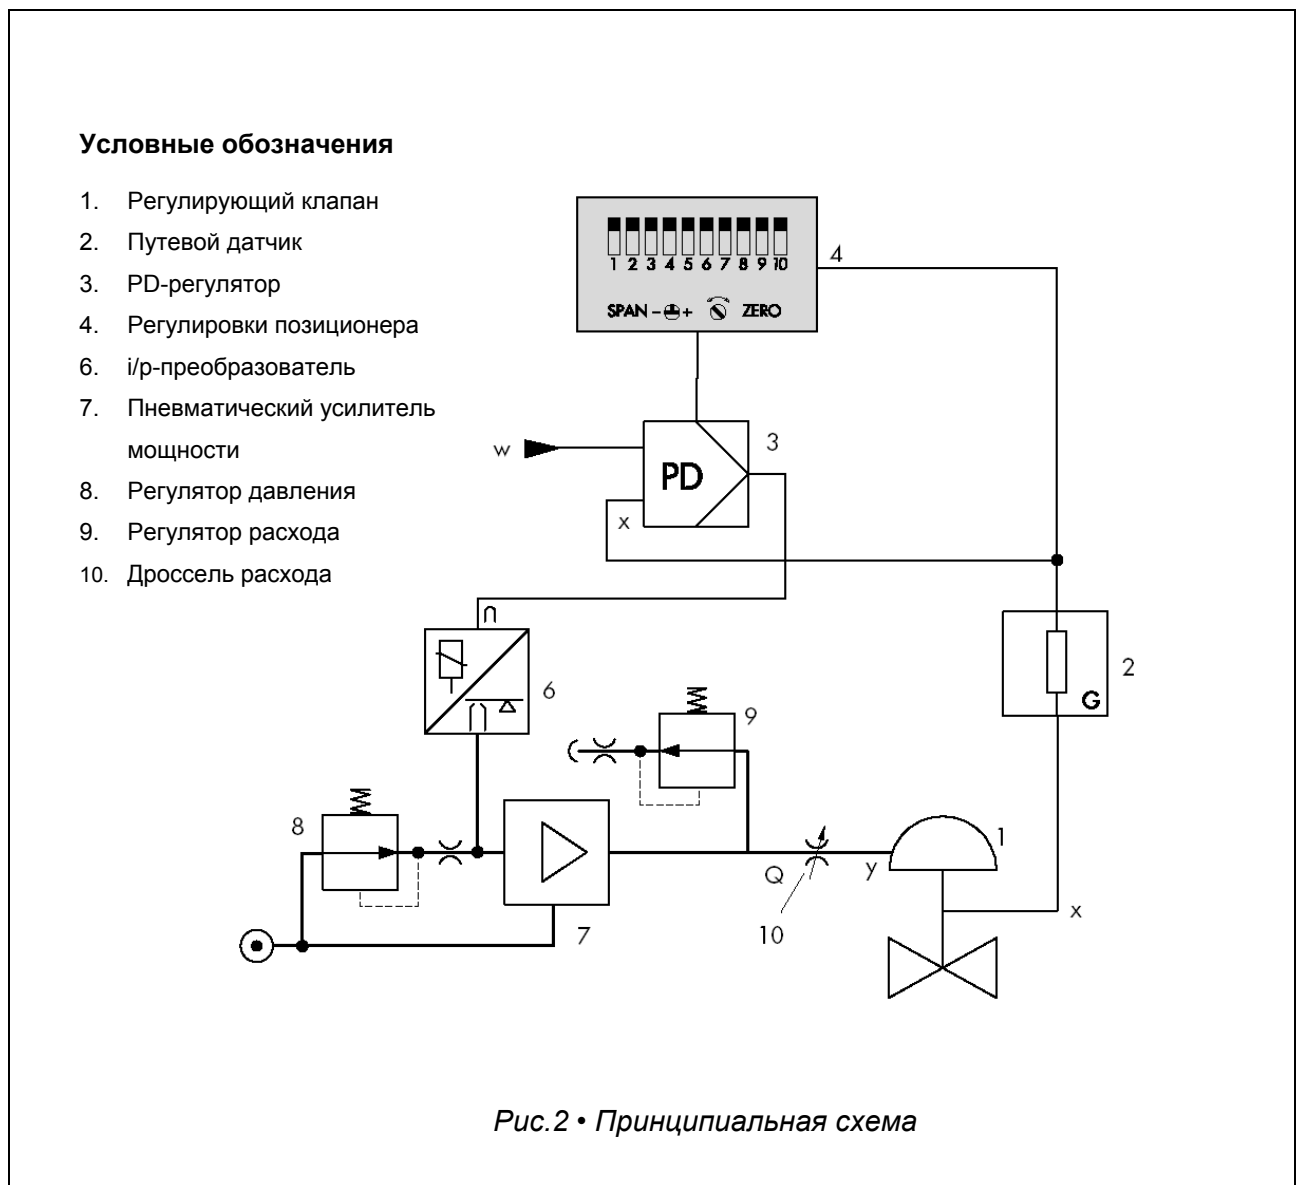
**Условные обозначения**

1. Регулирующий клапан
2. Путевой датчик
3. PD-регулятор
4. Регулировки позиционера
6. i/p-преобразователь
7. Пневматический усилитель мощности
8. Регулятор давления
9. Регулятор расхода
10. Дроссель расхода

1 2 3 4 5 6 7 8 9 10

SPAN – + ZERO

4

w

PD

3

x

2

G

6

9

8

7

Q

10

y

1

x

*Рис.2 • Принципиальная схема*